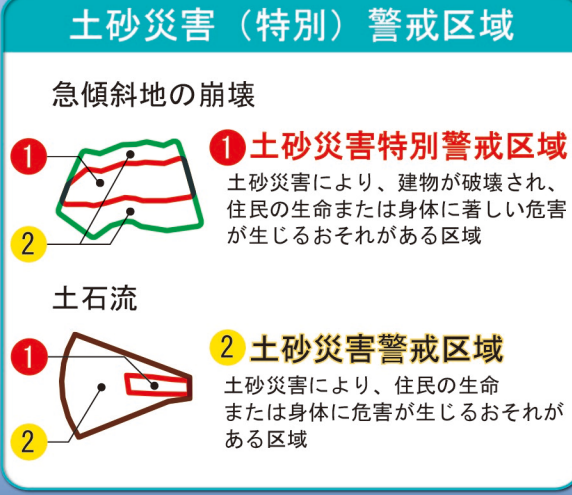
土砂災害（特別）警戒区域

急傾斜地の崩壊

1

2

1 土砂災害特別警戒区域

土砂災害により、建物が破壊され、住民の生命または身体に著しい危害が生じるおそれがある区域

土石流

1

2

2 土砂災害警戒区域

土砂災害により、住民の生命または身体に危害が生じるおそれがある区域